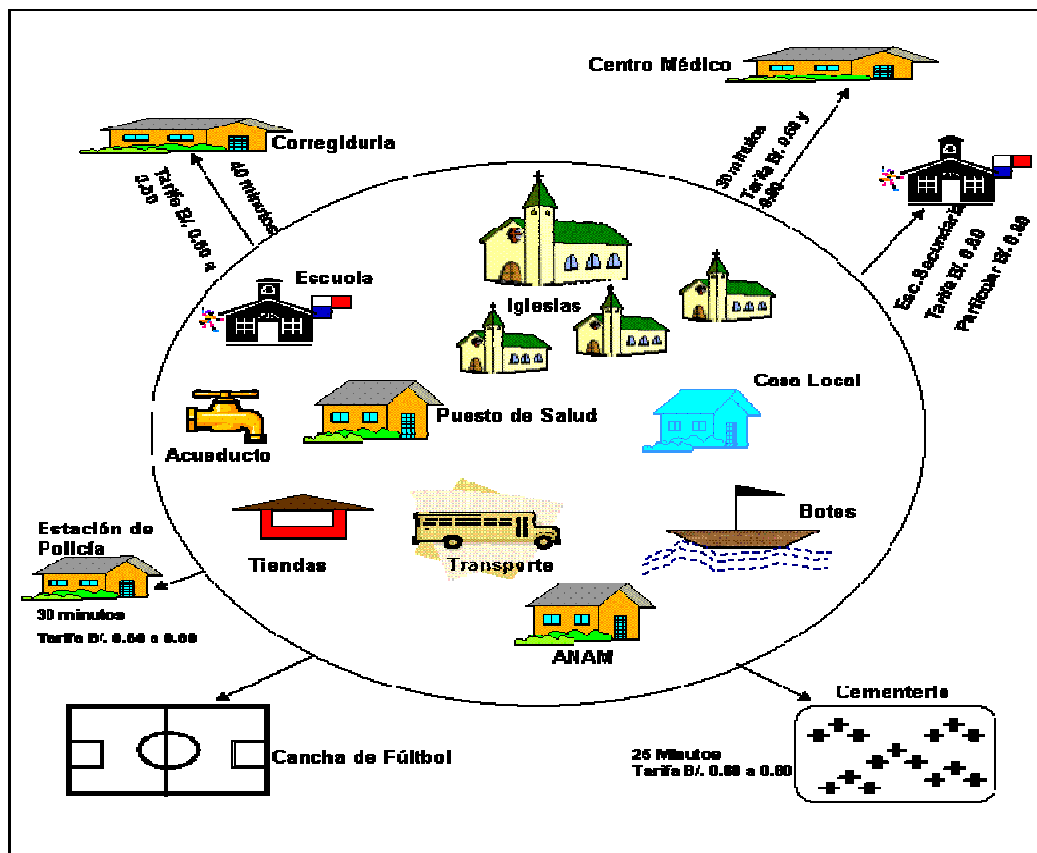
Centro Médico

Corregiduria

40 minutos
Tarifa B/. 0.60 a 2.00

30 minutos
Tarifa B/. 0.60 y 0.80

Esc. Secundaria
Tarifa B/. 0.80
Particular B/. 0.80

Escuela

Iglesias

Casa Local

Acueducto

Puesto de Salud

Estación de Policía

30 minutos
Tarifa B/. 0.50 a 0.80

Tiendas

Transporte

Botes

ANAM

Cementerio

Cancha de Fútbol

25 Minutos
Tarifa B/. 0.60 a 0.80